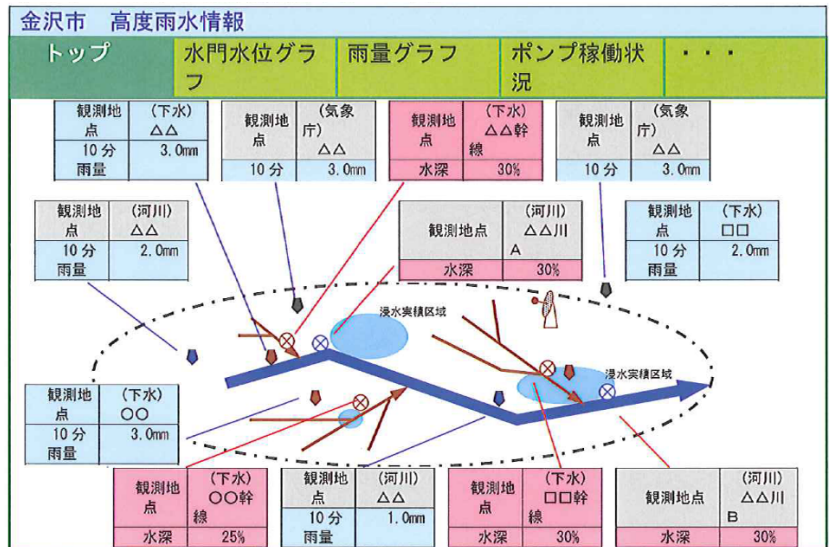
金沢市　高度雨水情報

| トップ | 水門水位グラフ | 雨量グラフ | ポンプ稼働状況 | ・・・ |
|---|---|---|---|---|

| 観測地点 | (下水)△△ |
|---|---|
| 10分雨量 | 3.0mm |

| 観測地点 | (気象庁)△△ |
|---|---|
| 10分 | 3.0mm |

| 観測地点 | (下水)△△幹線 |
|---|---|
| 水深 | 30% |

| 観測地点 | (気象庁)△△ |
|---|---|
| 10分 | 3.0mm |

| 観測地点 | (河川)△△ |
|---|---|
| 10分雨量 | 2.0mm |

| 観測地点 | (河川)△△川A |
|---|---|
| 水深 | 30% |

| 観測地点 | (下水)□□ |
|---|---|
| 10分雨量 | 2.0mm |

浸水実績区域

浸水実績区域

| 観測地点 | (下水)〇〇 |
|---|---|
| 10分雨量 | 3.0mm |

| 観測地点 | (下水)〇〇幹線 |
|---|---|
| 水深 | 25% |

| 観測地点 | (河川)△△ |
|---|---|
| 10分雨量 | 1.0mm |

| 観測地点 | (下水)□□幹線 |
|---|---|
| 水深 | 30% |

| 観測地点 | (河川)△△川B |
|---|---|
| 水深 | 30% |